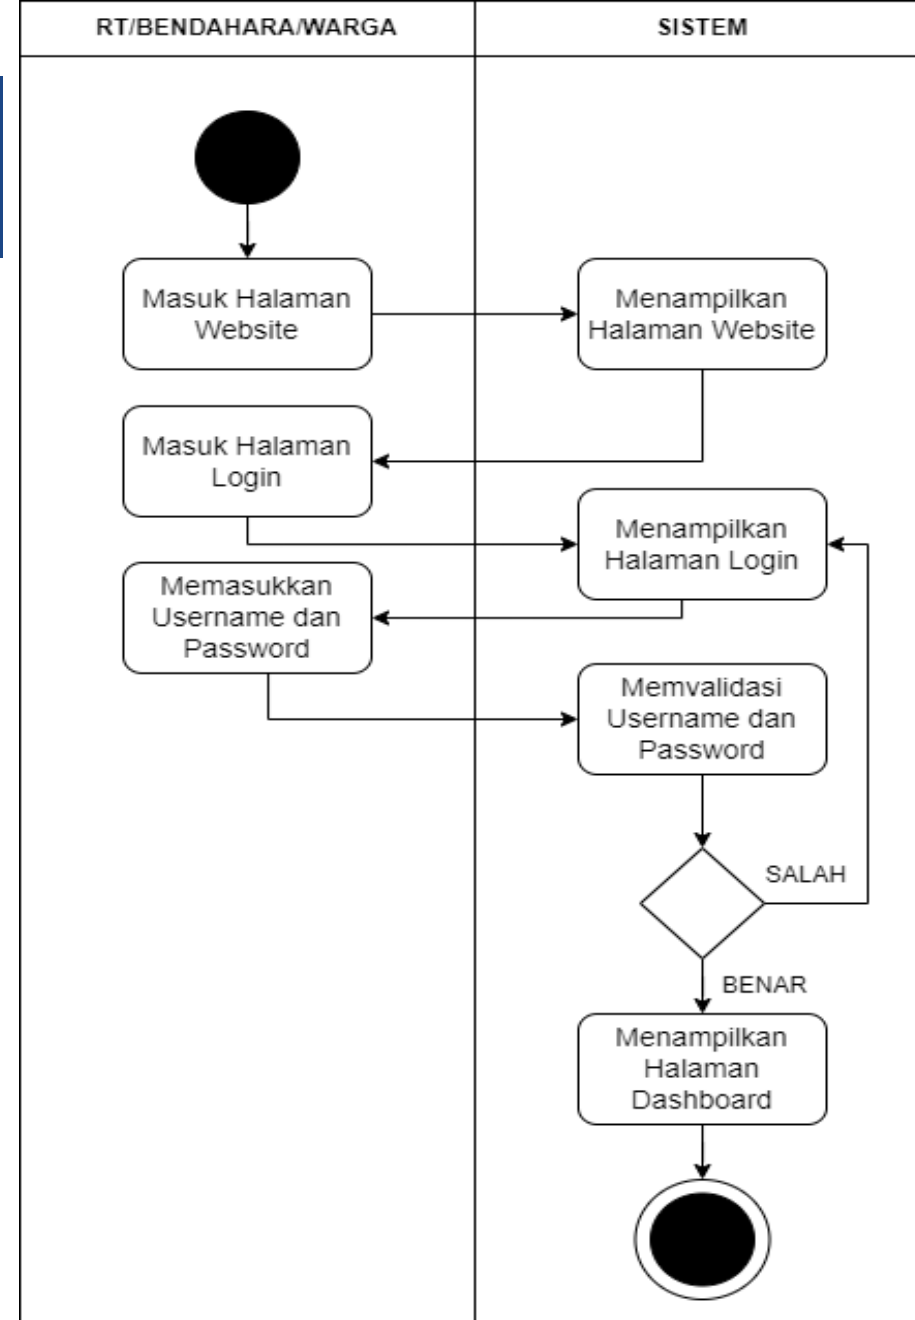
RT/BENDAHARA/WARGA

SISTEM

Masuk Halaman Website

Menampilkan Halaman Website

Masuk Halaman Login

Menampilkan Halaman Login

Memasukkan Username dan Password

Memvalidasi Username dan Password

SALAH

BENAR

Menampilkan Halaman Dashboard